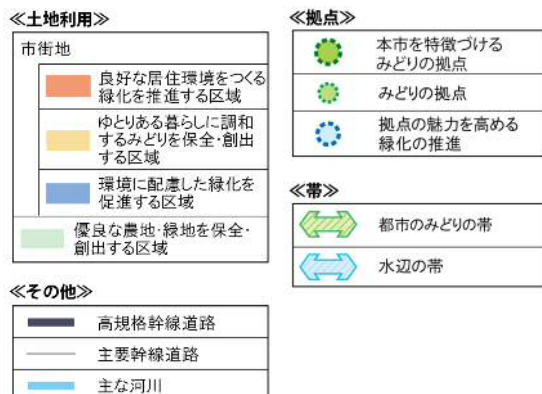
≪土地利用≫

市街地

良好な居住環境をつくる緑化を推進する区域

ゆとりある暮らしに調和するみどりを保全･創出する区域

環境に配慮した緑化を促進する区域

優良な農地･緑地を保全･創出する区域

≪その他≫

高規格幹線道路

主要幹線道路

主な河川

≪拠点≫

本市を特徴づけるみどりの拠点

みどりの拠点

拠点の魅力を高める緑化の推進

≪帯≫

都市のみどりの帯

水辺の帯